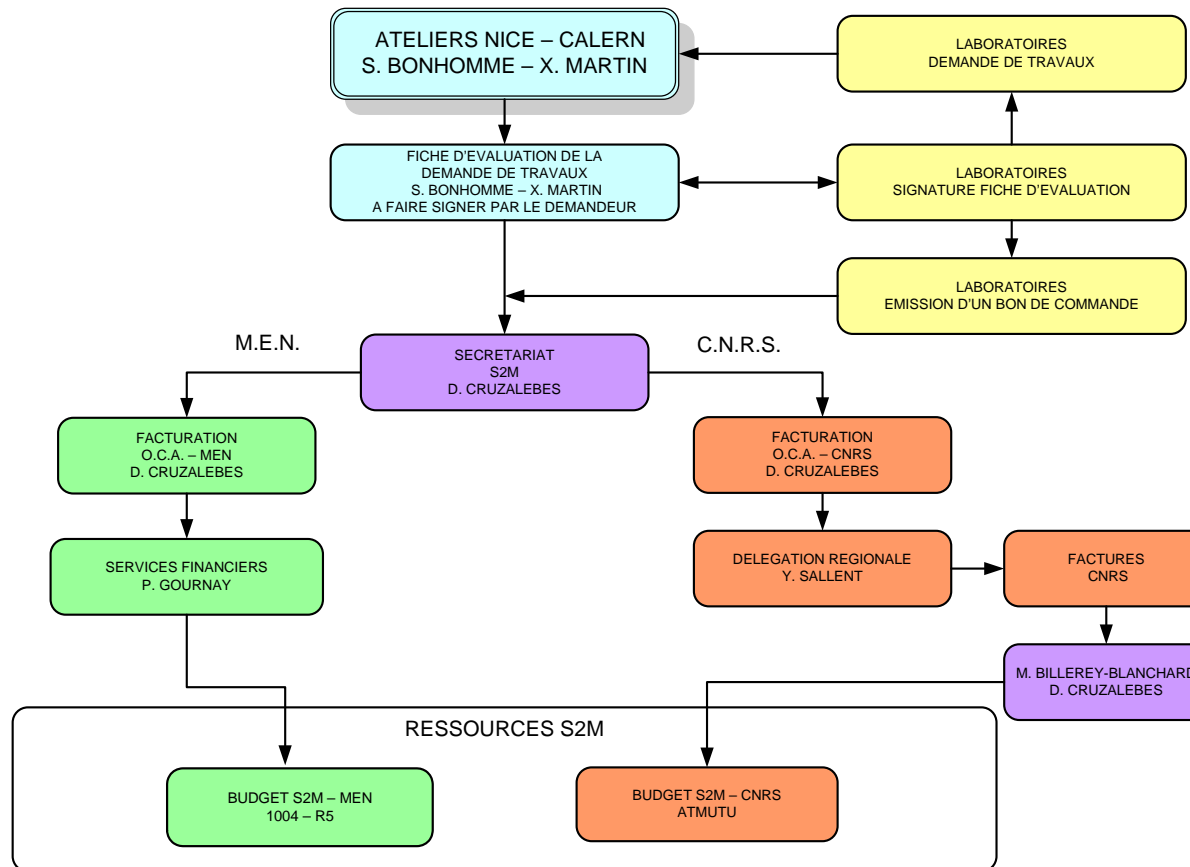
ATELIERS NICE – CALERN
S. BONHOMME – X. MARTIN

LABORATOIRES
DEMANDE DE TRAVAUX

FICHE D'EVALUATION DE LA
DEMANDE DE TRAVAUX
S. BONHOMME – X. MARTIN
A FAIRE SIGNER PAR LE DEMANDEUR

LABORATOIRES
SIGNATURE FICHE D'EVALUATION

LABORATOIRES
EMISSION D'UN BON DE COMMANDE

M.E.N.

SECRETARIAT
S2M
D. CRUZALEBES

C.N.R.S.

FACTURATION
O.C.A. – MEN
D. CRUZALEBES

FACTURATION
O.C.A. – CNRS
D. CRUZALEBES

SERVICES FINANCIERS
P. GOURNAY

DELEGATION REGIONALE
Y. SALLENT

FACTURES
CNRS

M. BILLEREY-BLANCHARD
D. CRUZALEBES

RESSOURCES S2M

BUDGET S2M – MEN
1004 – R5

BUDGET S2M – CNRS
ATMUTU